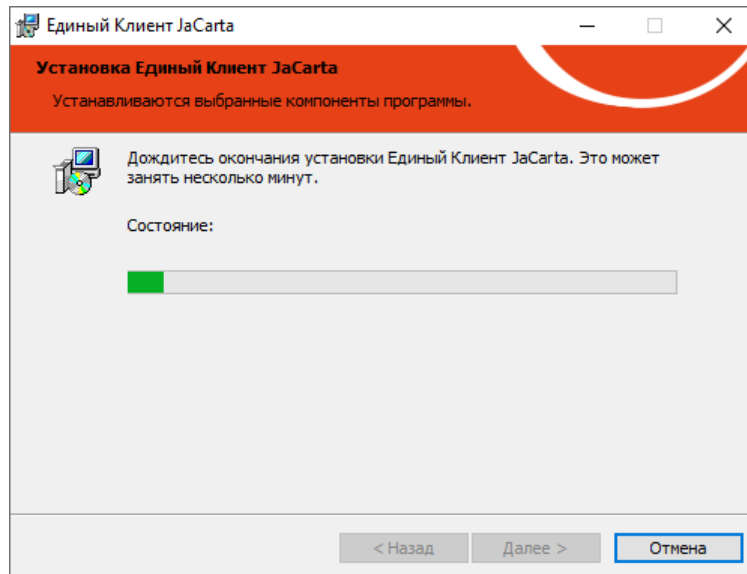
Единый Клиент JaCarta

Установка Единый Клиент JaCarta

Устанавливаются выбранные компоненты программы.

Дождитесь окончания установки Единый Клиент JaCarta. Это может занять несколько минут.

Состояние:

< Назад

Далее >

Отмена